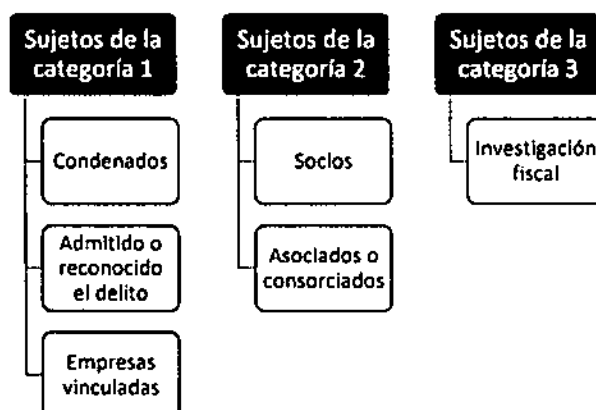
Sujetos de la categoría 1

Condenados

Admitido o reconocido el delito

Empresas vinculadas

Sujetos de la categoría 2

Socios

Asociados o consorciados

Sujetos de la categoría 3

Investigación fiscal